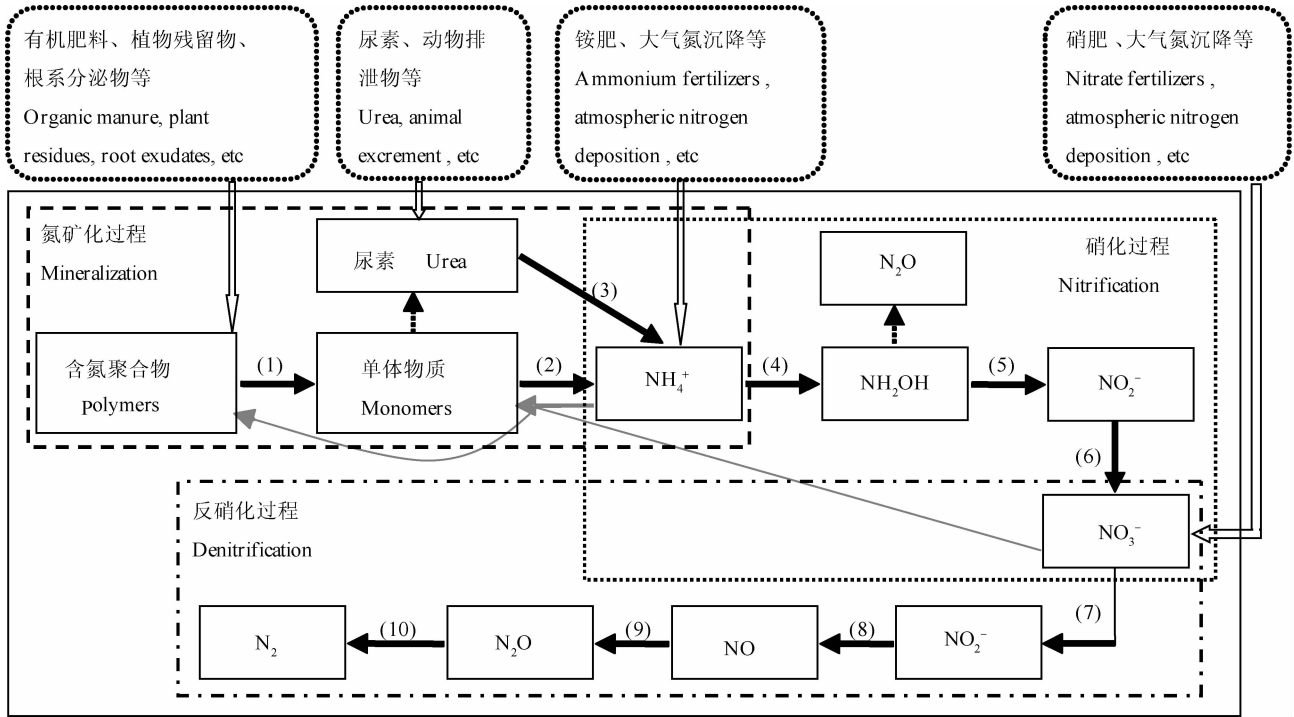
有机肥料、植物残留物、根系分泌物等
Organic manure, plant residues, root exudates, etc

尿素、动物排泄物等
Urea, animal excrement , etc

铵肥、大气氮沉降等
Ammonium fertilizers , atmospheric nitrogen deposition , etc

硝肥 、大气氮沉降等
Nitrate fertilizers , atmospheric nitrogen deposition , etc

氮矿化过程
Mineralization

尿素 Urea

(3)

$N_2O$

硝化过程
Nitrification

含氮聚合物
polymers

(1)

单体物质
Monomers

(2)

$NH_4^+$

(4)

$NH_2OH$

(5)

$NO_2^-$

(6)

反硝化过程
Denitrification

$NO_3^-$

(7)

$N_2$

(10)

$N_2O$

(9)

NO

(8)

$NO_2^-$